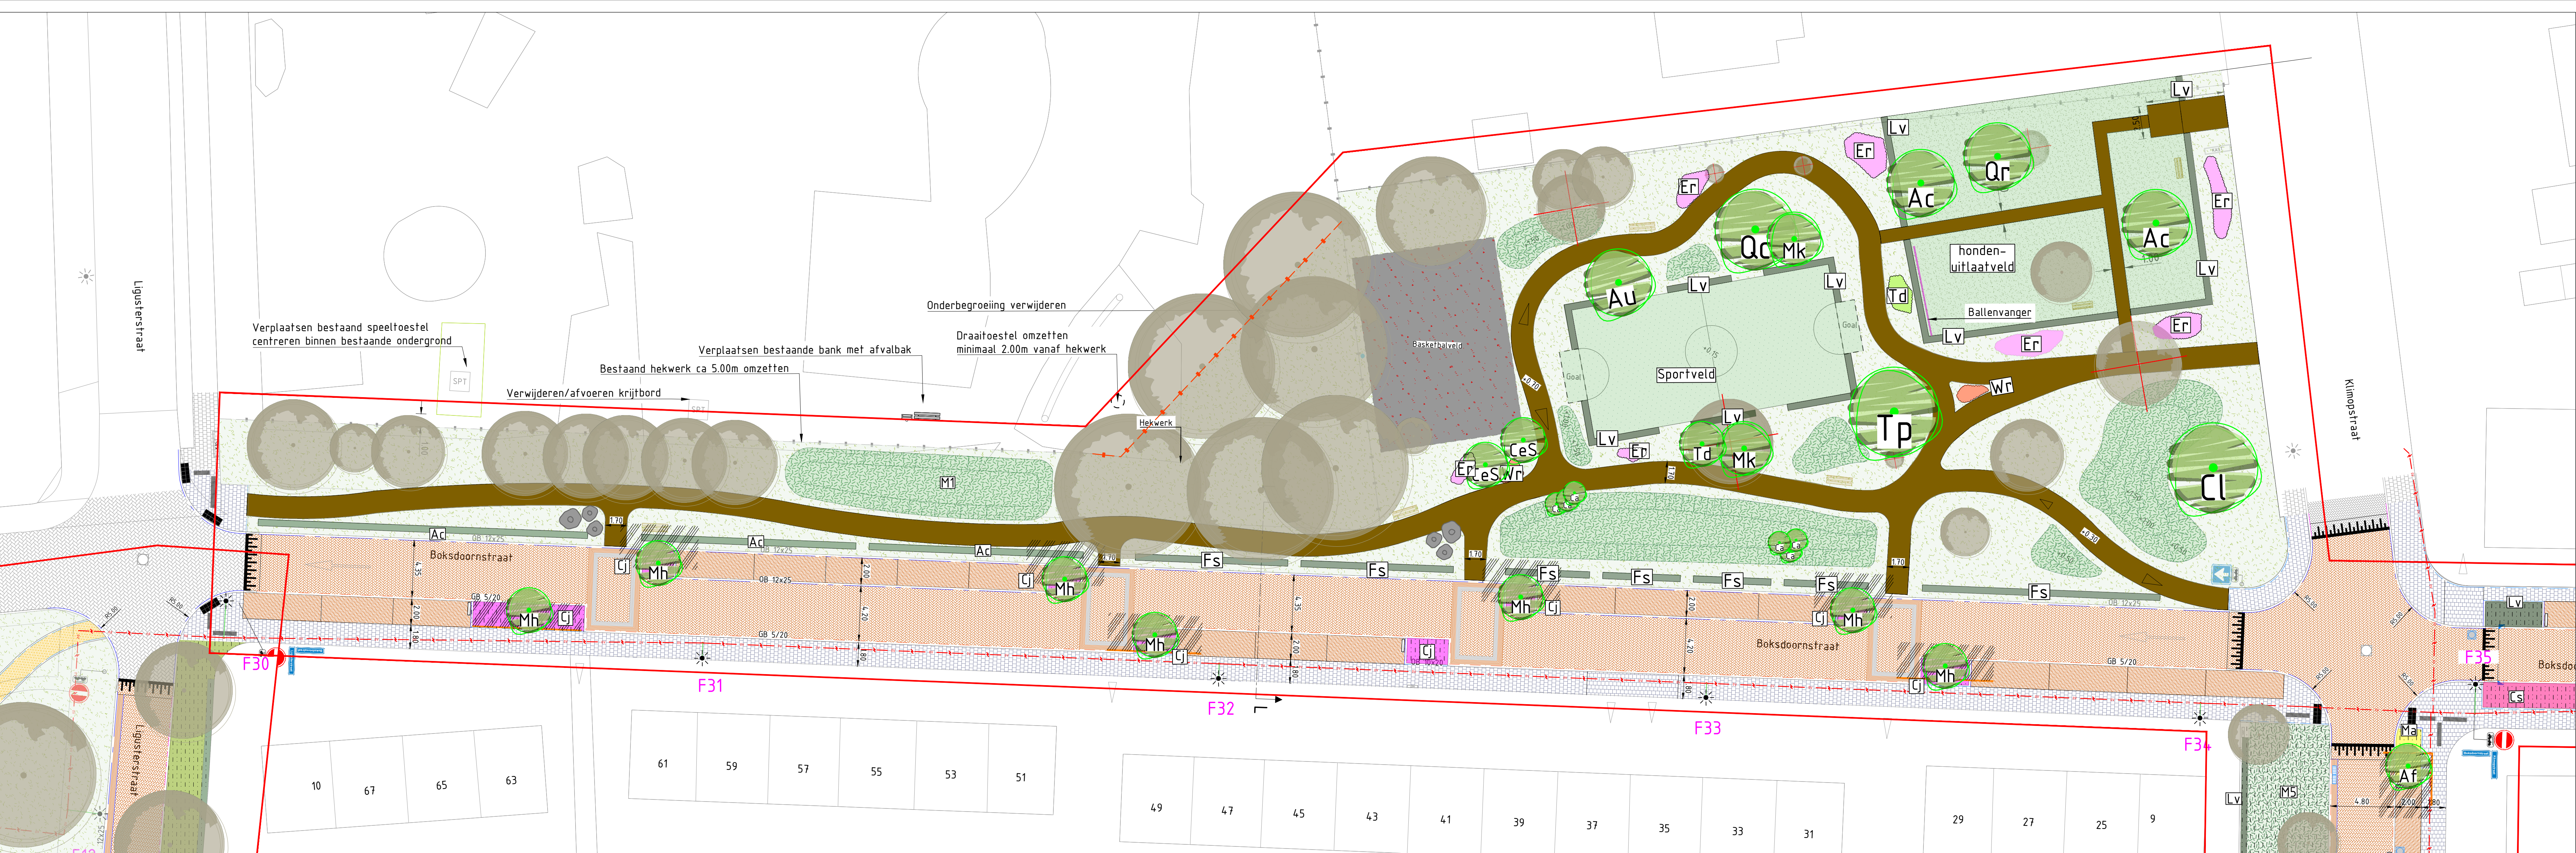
Ligusterstraat

Verplaatsen bestaand speeltoestel centreren binnen bestaande ondergrond

SPT

Verwijderen/afvoeren krijtbord

Bestaand hekwerk ca 5.00m omzetten

Verplaatsen bestaande bank met afvalbak

Onderbegroeiing verwijderen

Draaitoestel omzetten minimaal 2.00m vanaf hekwerk

Hekwerk

M1

Ac

Boksdoornstraat

Cj Mh

Mh Cj

Ac

Ac

Cj Mh

Mh

Cj

Fs

Fs

Fs

Mh Cj

Fs

Fs

Fs

Cj Mh

Mh

Fs

Cj

Mh

Boksdoornstraat

Basketbalveld

Er

Lv

Er

Qc Mk

Au

Lv

Lv

Sportveld

Goal

Goal

Lv

Lv

Er

Td

Mk

CeS

Er CeS Wr

Tp

Td

Lv

Er

Ac

Qr

honden-uitlaatveld

Ballenvanger

Lv

Er

Wr

Er

Ac

Er

Lv

Er

Lv

Cl

Klimopstraat

Lv

Cs

Boksdo

Ma

Af

MS

Lv

Ligusterstraat

F30

F31

F32

F33

F34

F35

10

67

65

63

61

59

57

55

53

51

49

47

45

43

41

39

37

35

33

31

29

27

25

9